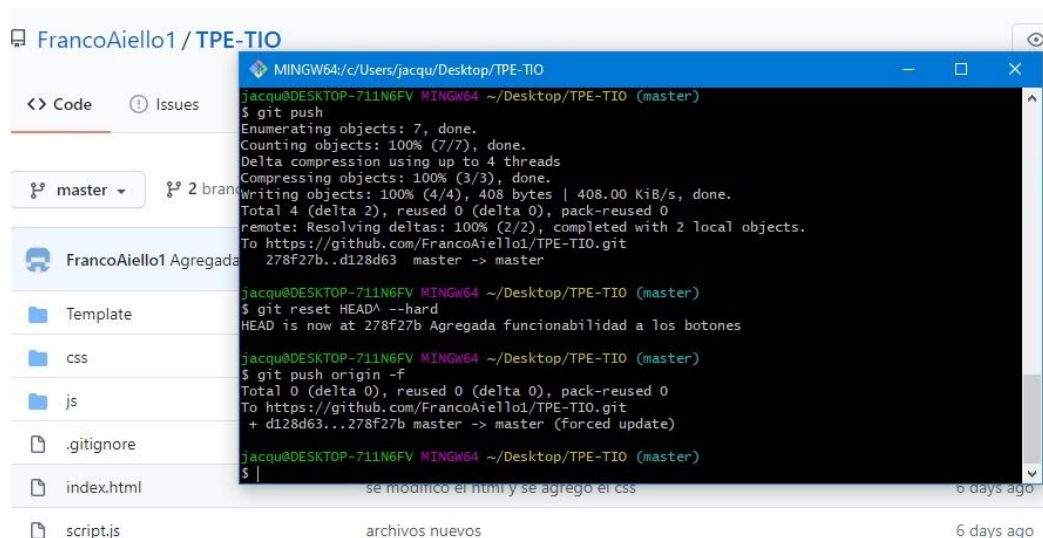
FrancoAiello1 / TPE-TIO

<> Code
Issues

master
2 bran

FrancoAiello1 Agregada

Template
css
js
.gitignore
index.html
script.js

MINGW64:/c/Users/jacqu/Desktop/TPE-TIO

jacqu@DESKTOP-711N6FV MINGW64 ~/Desktop/TPE-TIO (master)
$ git push
Enumerating objects: 7, done.
Counting objects: 100% (7/7), done.
Delta compression using up to 4 threads
Compressing objects: 100% (3/3), done.
Writing objects: 100% (4/4), 408 bytes | 408.00 KiB/s, done.
Total 4 (delta 2), reused 0 (delta 0), pack-reused 0
remote: Resolving deltas: 100% (2/2), completed with 2 local objects.
To https://github.com/FrancoAiello1/TPE-TIO.git
   278f27b..d128d63  master -> master

jacqu@DESKTOP-711N6FV MINGW64 ~/Desktop/TPE-TIO (master)
$ git reset HEAD^ --hard
HEAD is now at 278f27b Agregada funcionabilidad a los botones

jacqu@DESKTOP-711N6FV MINGW64 ~/Desktop/TPE-TIO (master)
$ git push origin -f
Total 0 (delta 0), reused 0 (delta 0), pack-reused 0
To https://github.com/FrancoAiello1/TPE-TIO.git
 + d128d63...278f27b master -> master (forced update)

jacqu@DESKTOP-711N6FV MINGW64 ~/Desktop/TPE-TIO (master)
$ |

se modifico el html y se agrego el css
6 days ago
archivos nuevos
6 days ago